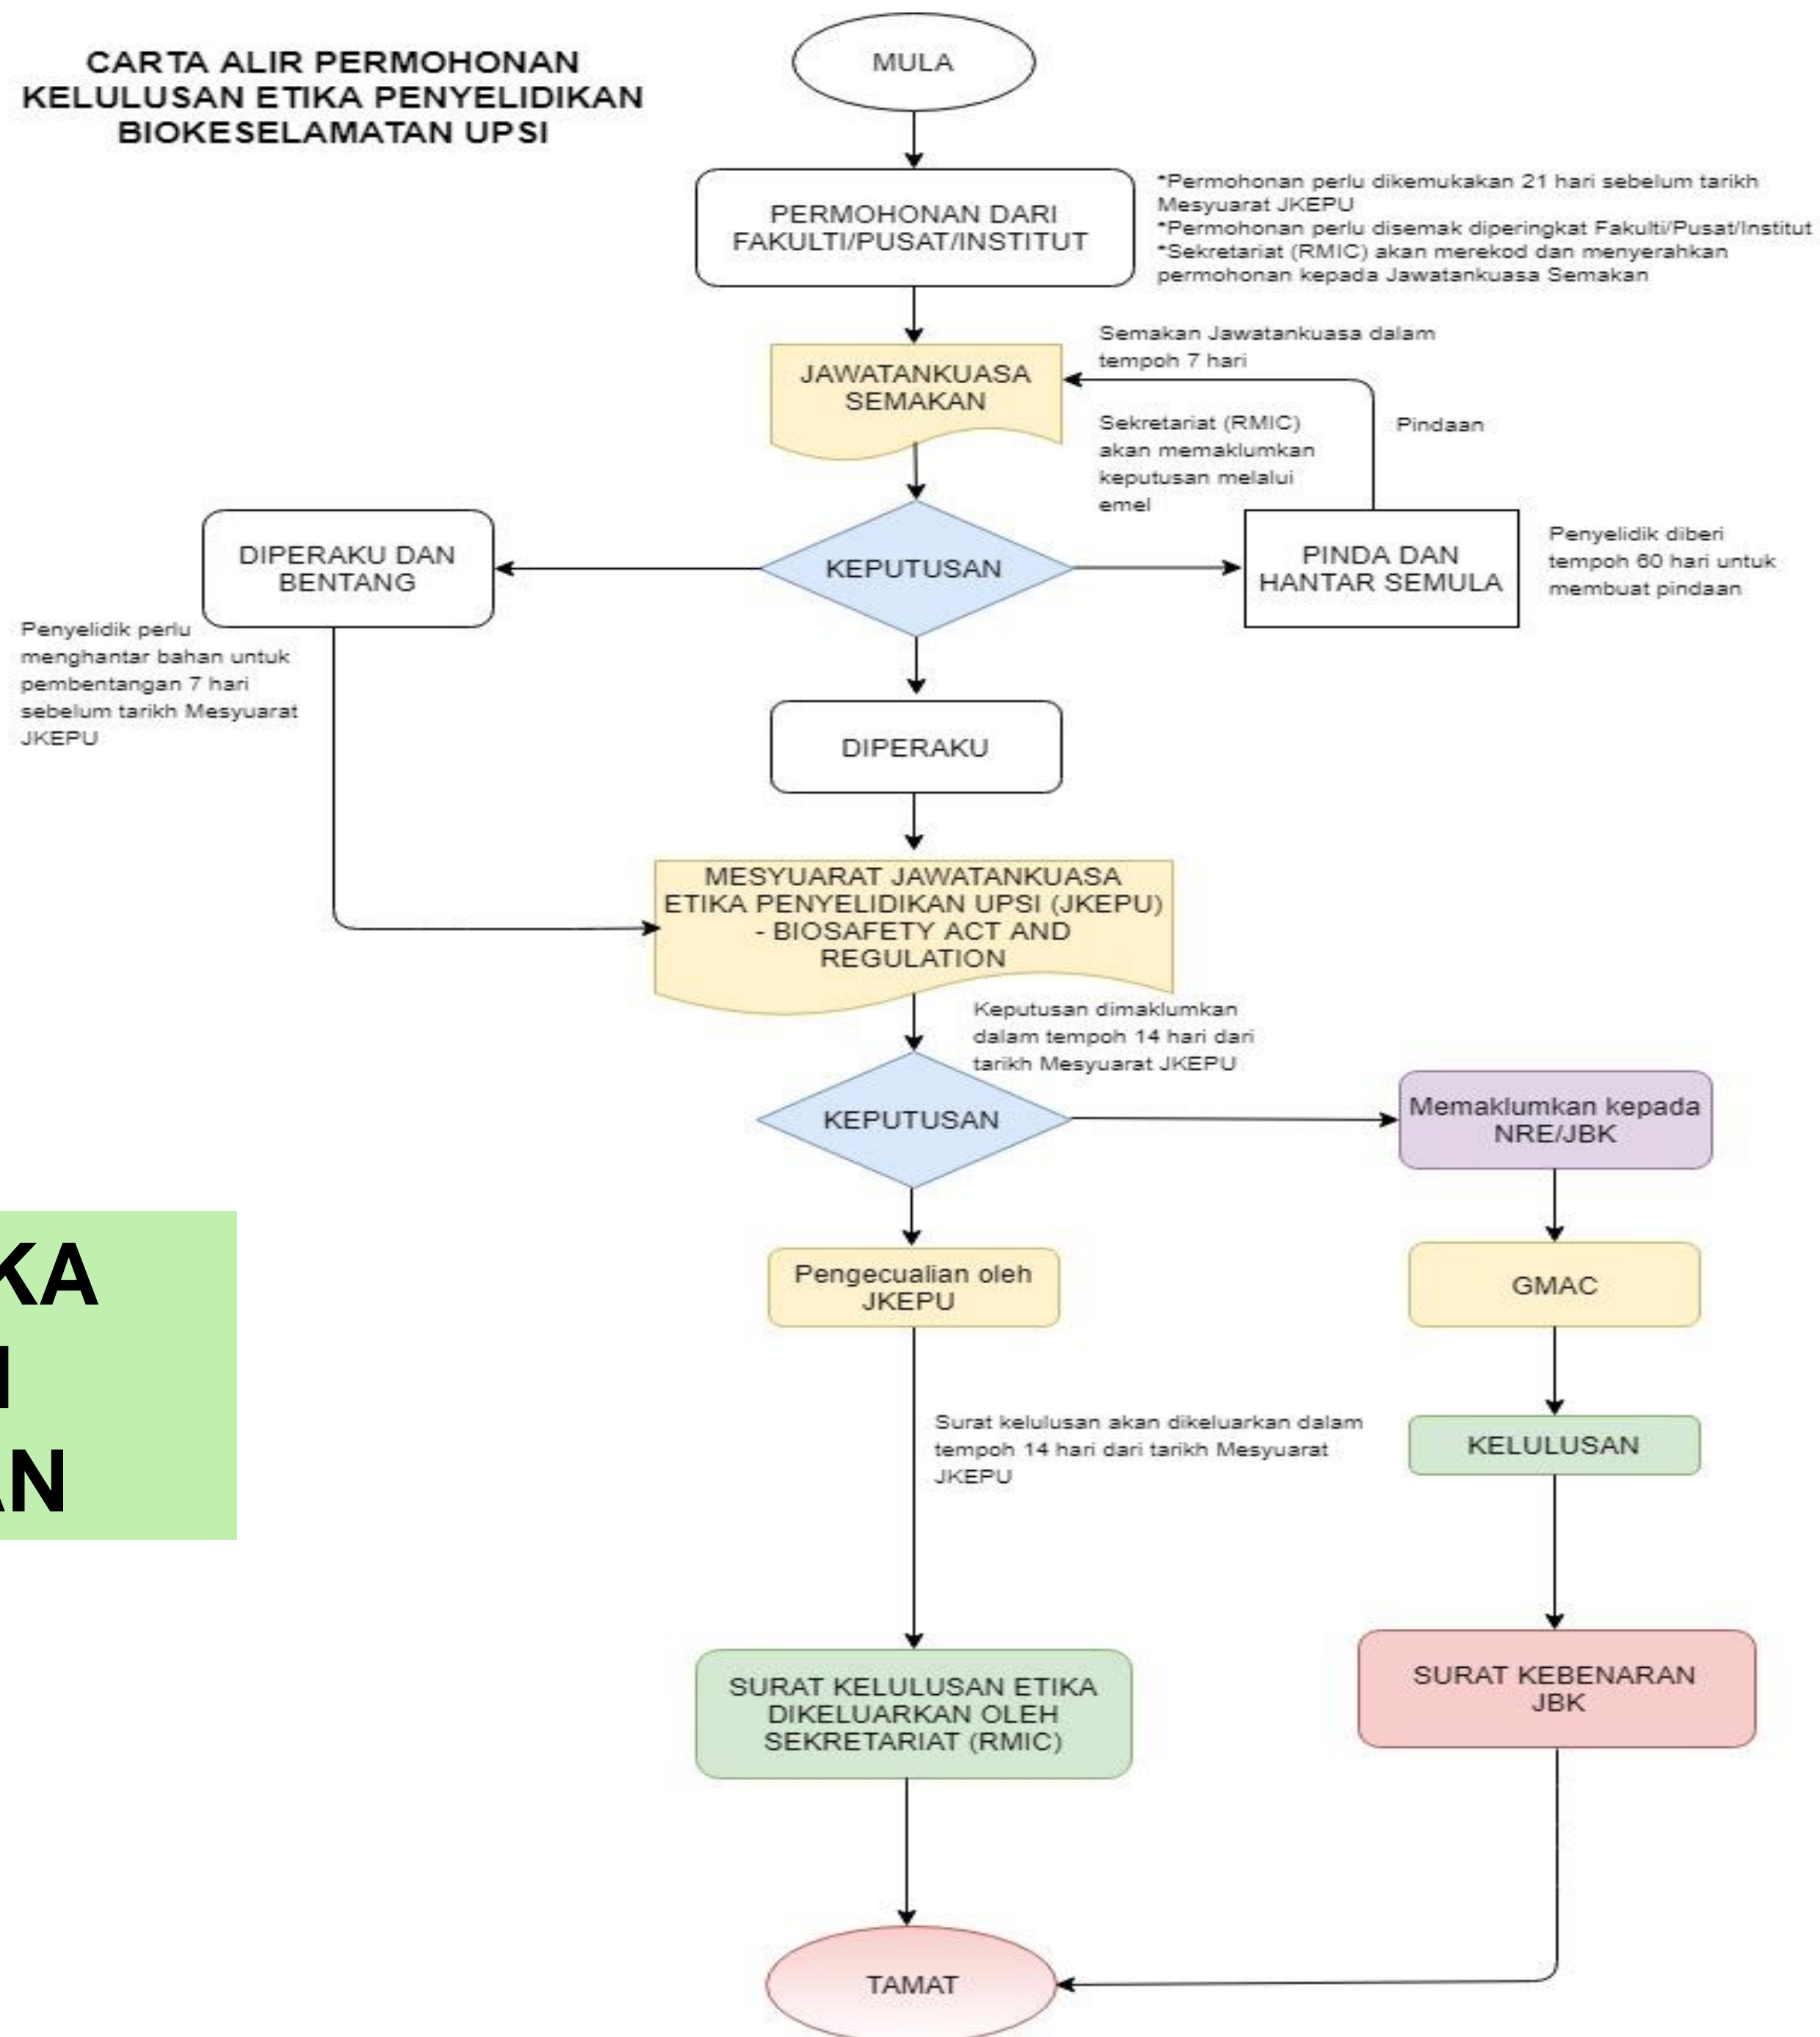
CARTA ALIR PERMOHONAN KELULUSAN ETIKA PENYELIDIKAN BIOKESELAMATAN UPSI

MULA

PERMOHONAN DARI FAKULTI/PUSAT/INSTITUT

*Permohonan perlu dikemukakan 21 hari sebelum tarikh Mesyuarat JKEPU
*Permohonan perlu disemak diperingkat Fakulti/Pusat/Institut
*Sekretariat (RMIC) akan merekod dan menyerahkan permohonan kepada Jawatankuasa Semakan

JAWATANKUASA SEMAKAN

Semakan Jawatankuasa dalam tempoh 7 hari

Sekretariat (RMIC) akan memaklumkan keputusan melalui emel

Pindaan

DIPERAKU DAN BENTANG

KEPUTUSAN

PINDA DAN HANTAR SEMULA

Penyelidik diberi tempoh 60 hari untuk membuat pindaan

Penyelidik perlu menghantar bahan untuk pembentangan 7 hari sebelum tarikh Mesyuarat JKEPU

DIPERAKU

MESYUARAT JAWATANKUASA ETIKA PENYELIDIKAN UPSI (JKEPU) - BIOSAFETY ACT AND REGULATION

Keputusan dimaklumkan dalam tempoh 14 hari dari tarikh Mesyuarat JKEPU

KEPUTUSAN

Memaklumkan kepada NRE/JBK

KA
I
AN

Pengecualian oleh JKEPU

GMAC

Surat kelulusan akan dikeluarkan dalam tempoh 14 hari dari tarikh Mesyuarat JKEPU

KELULUSAN

SURAT KELULUSAN ETIKA DIKELUARKAN OLEH SEKRETARIAT (RMIC)

SURAT KEBENARAN JBK

TAMAT